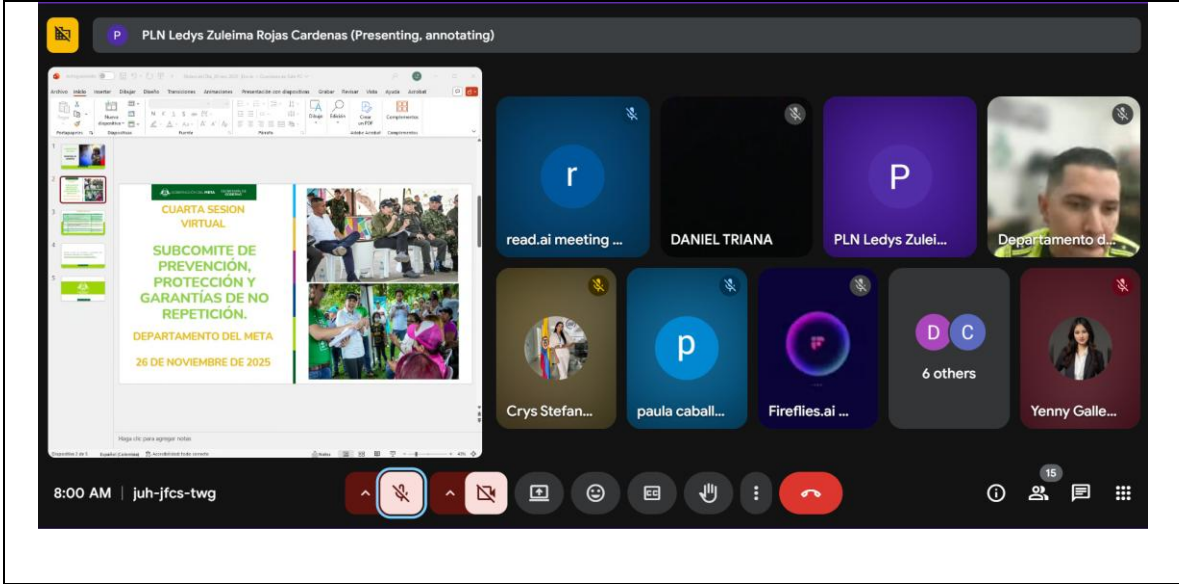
PLN Ledys Zuleima Rojas Cardenas (Presenting, annotating)

Archivo Inicio Insertar Dibujar Diseño Transiciones Animaciones Presentación con diapositivas Grabar Revisar Vista Ayuda Acrobat

CUARTA SESION VIRTUAL

SUBCOMITE DE PREVENCIÓN, PROTECCIÓN Y GARANTÍAS DE NO REPETICIÓN.

DEPARTAMENTO DEL META

26 DE NOVIEMBRE DE 2025

Haga clic para agregar notas

r
read.ai meeting ...

DANIEL TRIANA

P
PLN Ledys Zulei...

Departamento d...

Crys Stefan...

p
paula caball...

Fireflies.ai ...

D C
6 others

Yenny Galle...

8:00 AM | juh-jfcs-twg

15